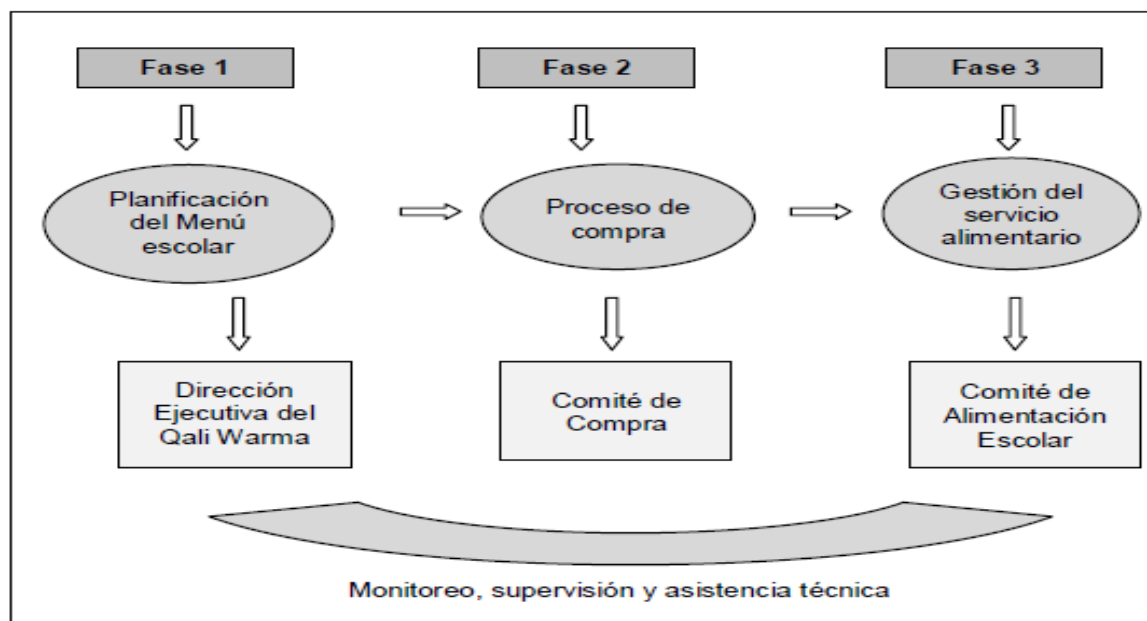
Fase 1

Planificación del Menú escolar

Dirección Ejecutiva del Qali Warma

Fase 2

Proceso de compra

Comité de Compra

Fase 3

Gestión del servicio alimentario

Comité de Alimentación Escolar

Monitoreo, supervisión y asistencia técnica